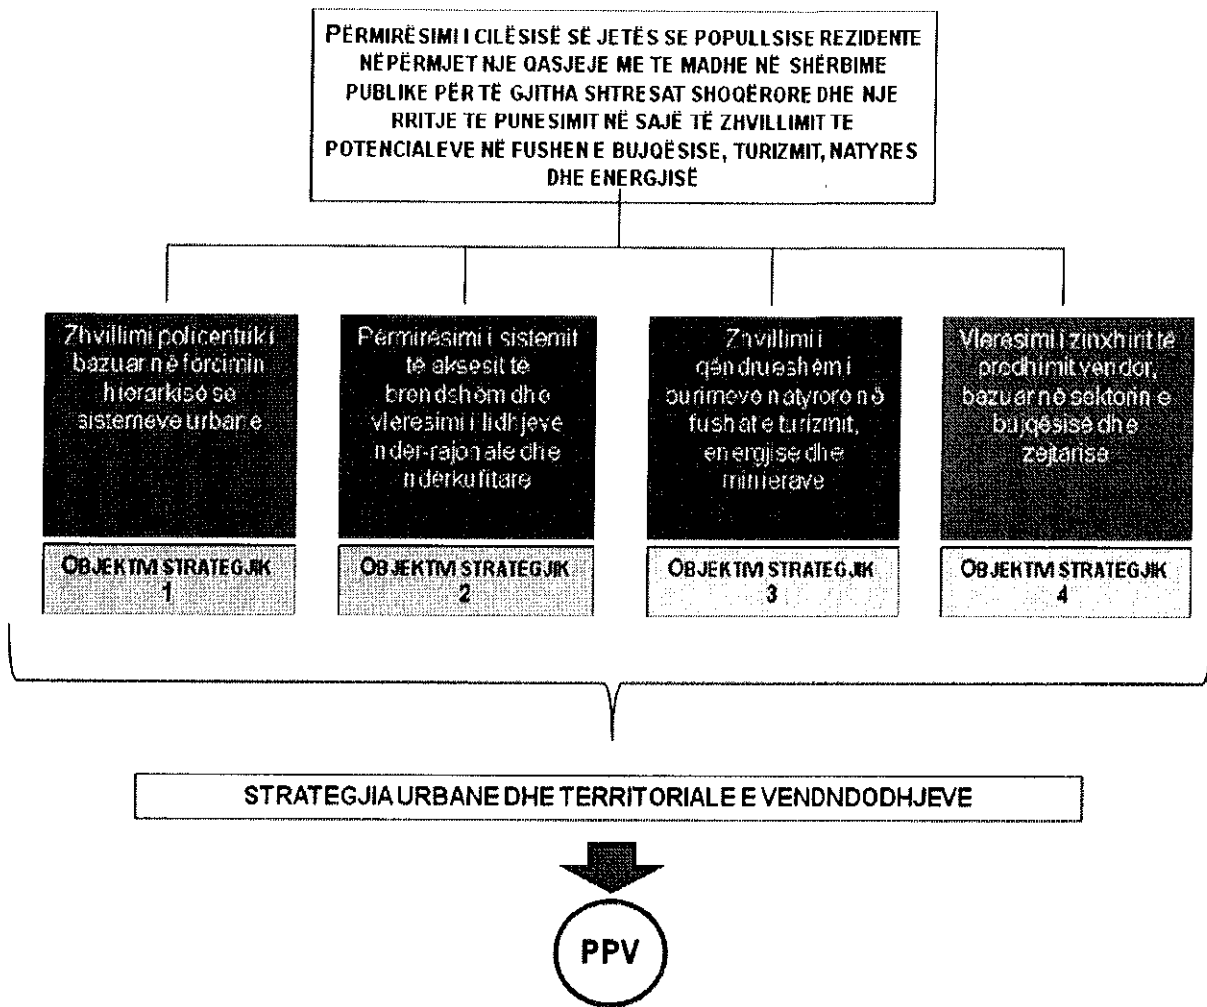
PËRMIRËSIMI I CILËSISË SË JETËS SE POPULLSISE REZIDENTE NËPËRMJET NJE QASJEJE ME TE MADHE NË SHËRBIME PUBLIKE PËR TË GJITHA SHTRESAT SHOQËRORE DHE NJE RRITJE TE PUNESIMIT NË SAJË TË ZHVILLIMIT TE POTENCIALEVE NË FUSHEN E BUJQËSISE, TURIZMIT, NATYRES DHE ENERGJISË

Zhvillimi policentrik i bazuar në forcimin hierarkisë se sistemeve urbane

OBJEKTIVI STRATEGJIK 1

Përmirësimi i sistemit të aksesit të brendshëm dhe vlerësimi i lidhjeve nder-rajonale dhe nderkufitare

OBJEKTIVI STRATEGJIK 2

Zhvillimi i qëndrueshëm i burimeve natyrore në fushat e turizmit, energjise dhe minierave

OBJEKTIVI STRATEGJIK 3

Vleresimi i zinxhirit të prodhimit vendor, bazuar në sektorin e bujqësisë dhe zejtarise

OBJEKTIVI STRATEGJIK 4

STRATEGJIA URBANE DHE TERRITORIALE E VENDNDODHJEVE

PPV